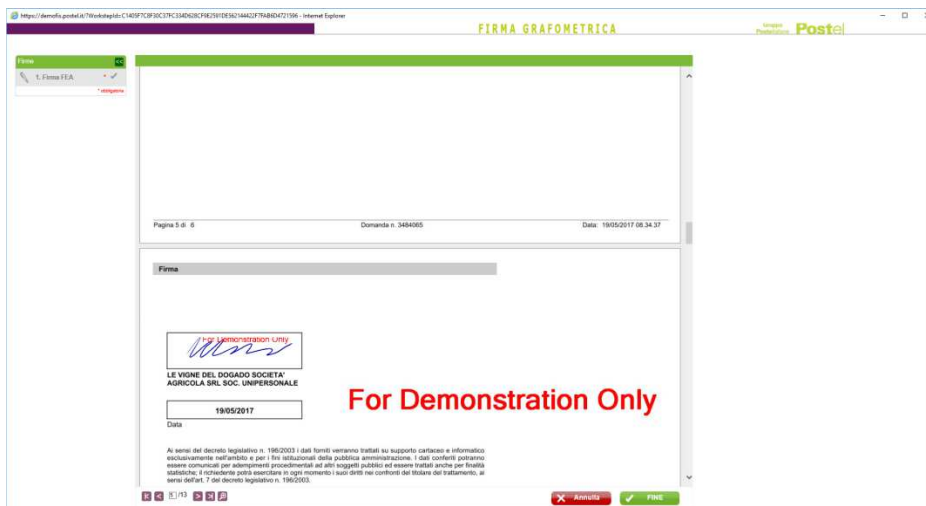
https://demofio.postel.it/?WorkstepId=C1405F7C8F30C37FC334D628CF9E2591DE56214442F7FAB6D4721596 - Internet Explorer

FIRMA GRAFOMETRICA

Gruppo Posteitaliane Postel

Firme

1. Firma FEA

* obbligatoria

Pagina 5 di 6 Domanda n. 3484065 Data: 19/05/2017 08.34.37

Firma

For Demonstration Only

LE VIGNE DEL DOGADO SOCIETA' AGRICOLA SRL SOC. UNIPERSONALE

19/05/2017

Data

For Demonstration Only

Ai sensi del decreto legislativo n. 196/2003 i dati forniti verranno trattati su supporto cartaceo e informatico esclusivamente nell'ambito e per i fini istituzionali della pubblica amministrazione. I dati conferiti potranno essere comunicati per adempimenti procedimentali ad altri soggetti pubblici ed essere trattati anche per finalità statistiche; il richiedente potrà esercitare in ogni momento i suoi diritti nei confronti del titolare del trattamento, ai sensi dell'art. 7 del decreto legislativo n. 196/2003.

5 /13

Annulla

FINE